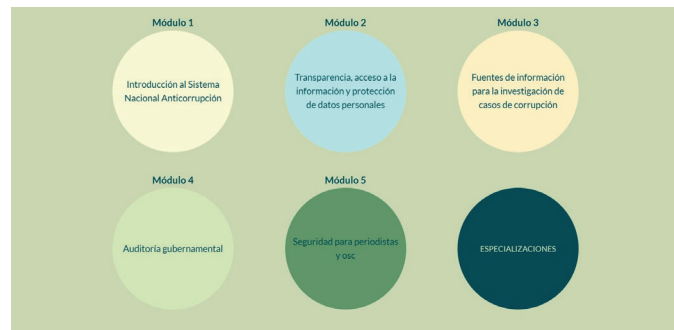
Módulo 1

Introducción al Sistema Nacional Anticorrupción

Módulo 2

Transparencia, acceso a la información y protección de datos personales

Módulo 3

Fuentes de información para la investigación de casos de corrupción

Módulo 4

Auditoría gubernamental

Módulo 5

Seguridad para periodistas y osc

ESPECIALIZACIONES